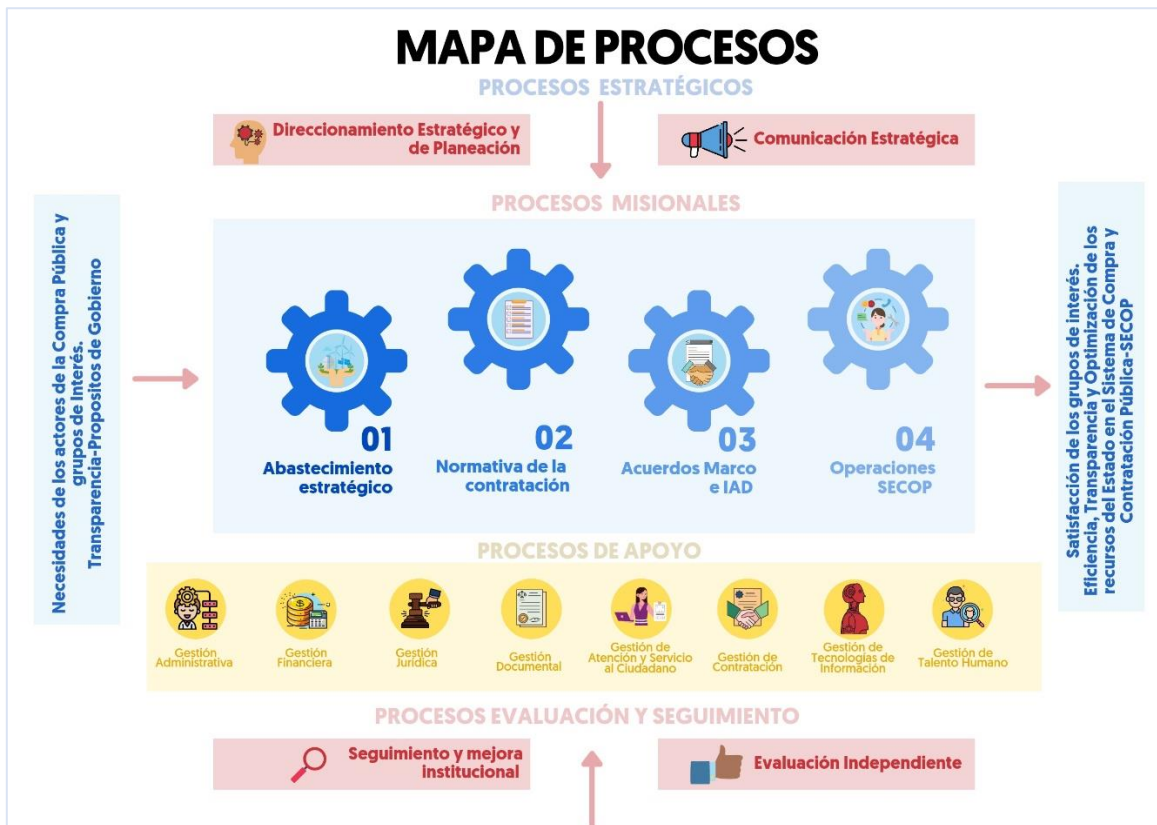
MAPA DE PROCESOS

PROCESOS ESTRATÉGICOS

Direccionamiento Estratégico y de Planeación

Comunicación Estratégica

PROCESOS MISIONALES

Necesidades de los actores de la Compra Pública y grupos de Interés. Transparencia-Propositos de Gobierno

01 Abastecimiento estratégico

02 Normativa de la contratación

03 Acuerdos Marco e IAD

04 Operaciones SECOP

Satisfacción de los grupos de interés. Eficiencia, Transparencia y Optimización de los recursos del Estado en el Sistema de Compra y Contratación Pública-SECOP

PROCESOS DE APOYO

Gestión Administrativa

Gestión Financiera

Gestión Jurídica

Gestión Documental

Gestión de Atención y Servicio al Ciudadano

Gestión de Contratación

Gestión de Tecnologías de Información

Gestión de Talento Humano

PROCESOS EVALUACIÓN Y SEGUIMIENTO

Seguimiento y mejora institucional

Evaluación Independiente